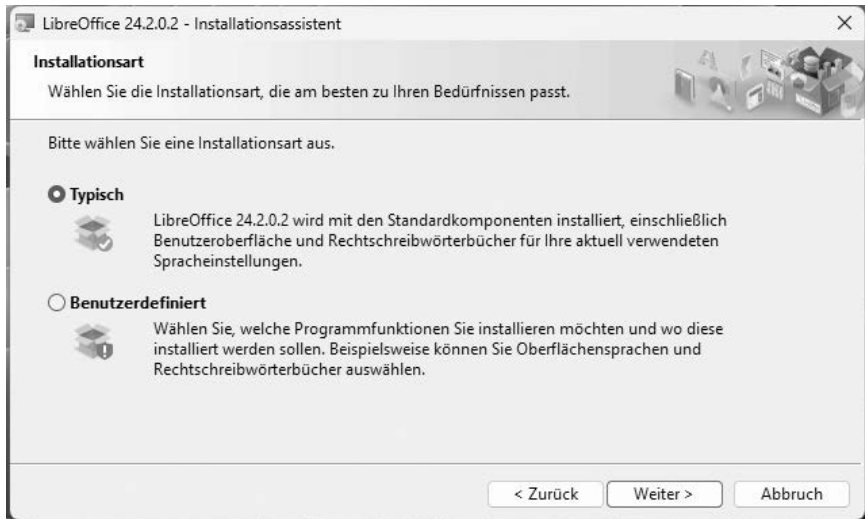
LibreOffice 24.2.0.2 - Installationsassistent

×

Installationsart

Wählen Sie die Installationsart, die am besten zu Ihren Bedürfnissen passt.

Bitte wählen Sie eine Installationsart aus.

Typisch

LibreOffice 24.2.0.2 wird mit den Standardkomponenten installiert, einschließlich Benutzeroberfläche und Rechtschreibwörterbücher für Ihre aktuell verwendeten Spracheinstellungen.

Benutzerdefiniert

Wählen Sie, welche Programmfunktionen Sie installieren möchten und wo diese installiert werden sollen. Beispielsweise können Sie Oberflächensprachen und Rechtschreibwörterbücher auswählen.

< Zurück

Weiter >

Abbruch